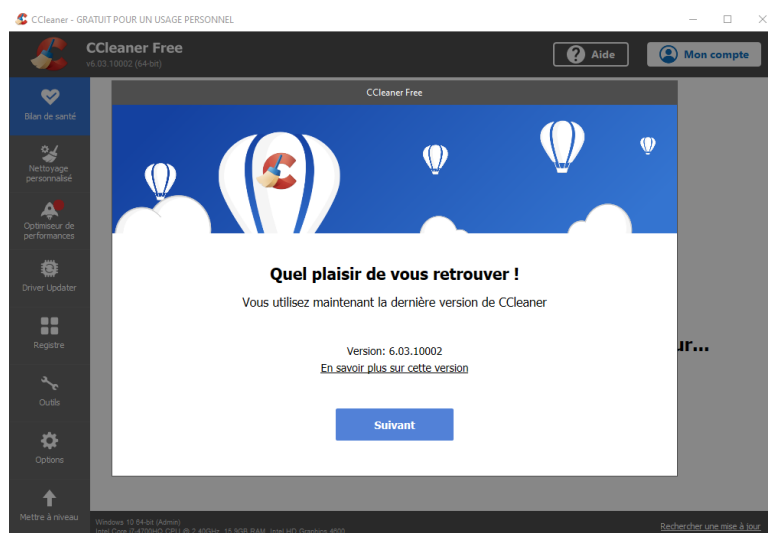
CCleaner - GRATUIT POUR UN USAGE PERSONNEL

CCleaner Free
v6.03.10002 (64-bit)

Aide
Mon compte

Bilan de santé
Nettoyage personnalisé
Optimiseur de performances
Driver Updater
Registre
Outils
Options
Mettre à niveau

CCleaner Free

Quel plaisir de vous retrouver !
Vous utilisez maintenant la dernière version de CCleaner

Version: 6.03.10002
En savoir plus sur cette version

Suivant

ur...

Windows 10 64-bit (Admin)
Intel Core i7-4700HQ CPU @ 2.40GHz, 15.9GB RAM, Intel HD Graphics 4600

Rechercher une mise à jour